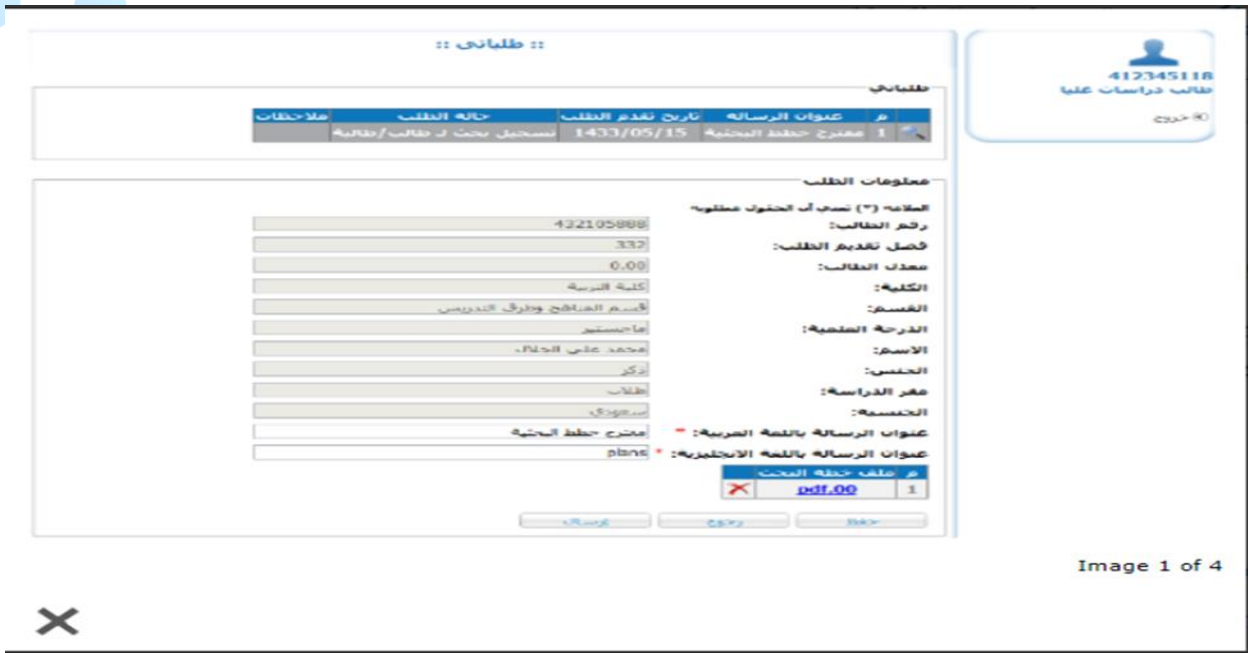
:: طلباتي ::

412345118
طالب دراسات عليا
خروج

طلباتي

| ملاحظات | حالة الطلب | تاريخ تقدم الطلب | عنوان الرسالة | م |
|---|---|---|---|---|
| | تسجيل بحث ل طالب/طالبة | 1433/05/15 | مقترح خطط البحثية | 1 |

معلومات الطلب

العلامة (*) تعني أن الحقول مطلوبة

رقم الطالب: 432105888
فصل تقديم الطلب: 332
معدل الطالب: 0.00
الكلية: كلية التربية
القسم: قسم المناهج وطرق التدريس
الدرجة العلمية: ماجستير
الاسم: محمد علي الخلاف
الجنس: ذكر
مقر الدراسة: طلاب
الجنسية: سعودي
عنوان الرسالة باللغة العربية: * مقترح خطط البحثية
عنوان الرسالة باللغة الانجليزية: * plans

| م | ملف خطة البحث | |
|---|---|---|
| 1 | pdf.00 | ✕ |

حفظ رجوع إرسال

Image 1 of 4

✕